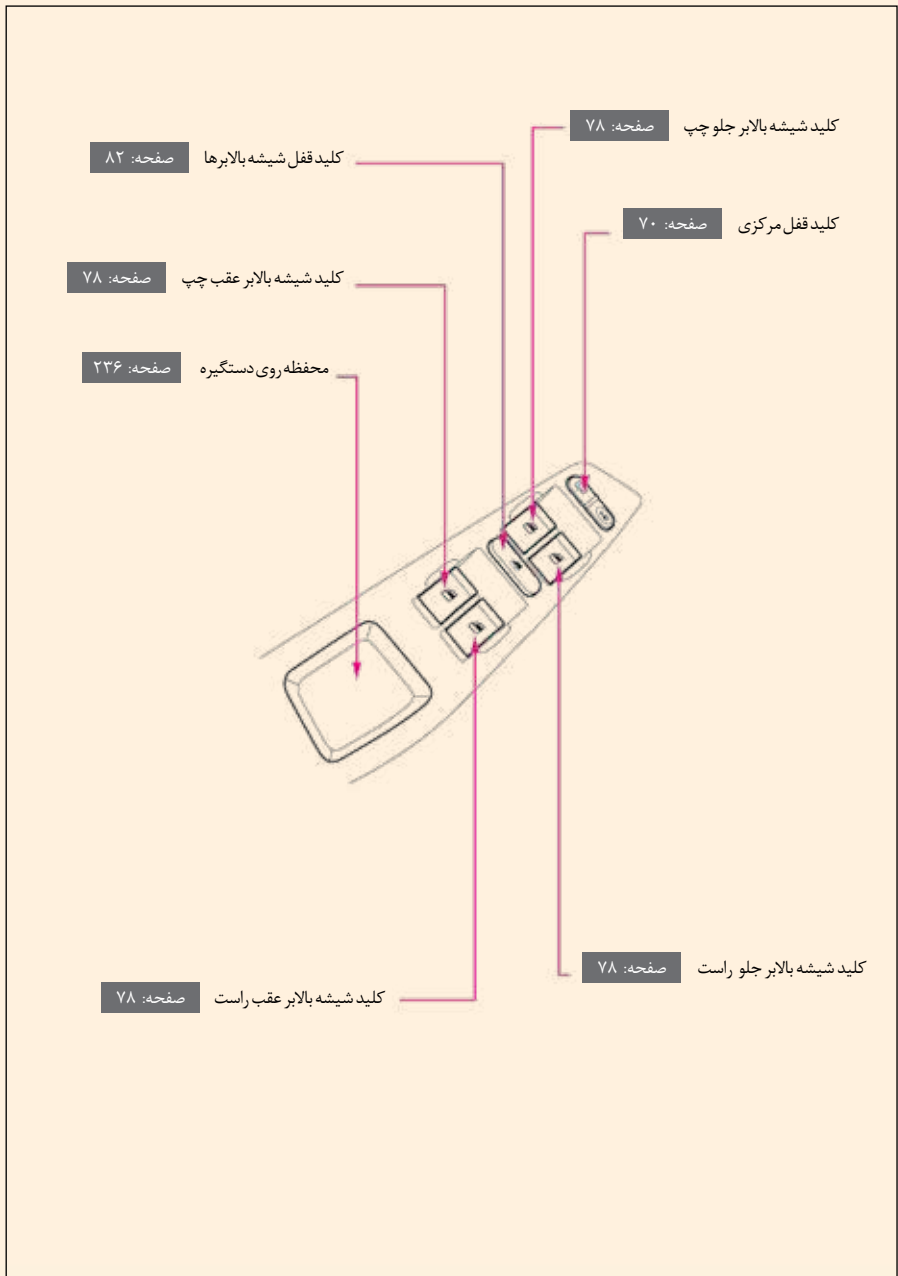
کلید شیشه بالابر جلو چپ صفحه: ۷۸

کلید قفل شیشه بالابرها صفحه: ۸۲

کلید قفل مرکزی صفحه: ۷۰

کلید شیشه بالابر عقب چپ صفحه: ۷۸

محفظه روی دستگیره صفحه: ۲۳۶

کلید شیشه بالابر جلو راست صفحه: ۷۸

کلید شیشه بالابر عقب راست صفحه: ۷۸